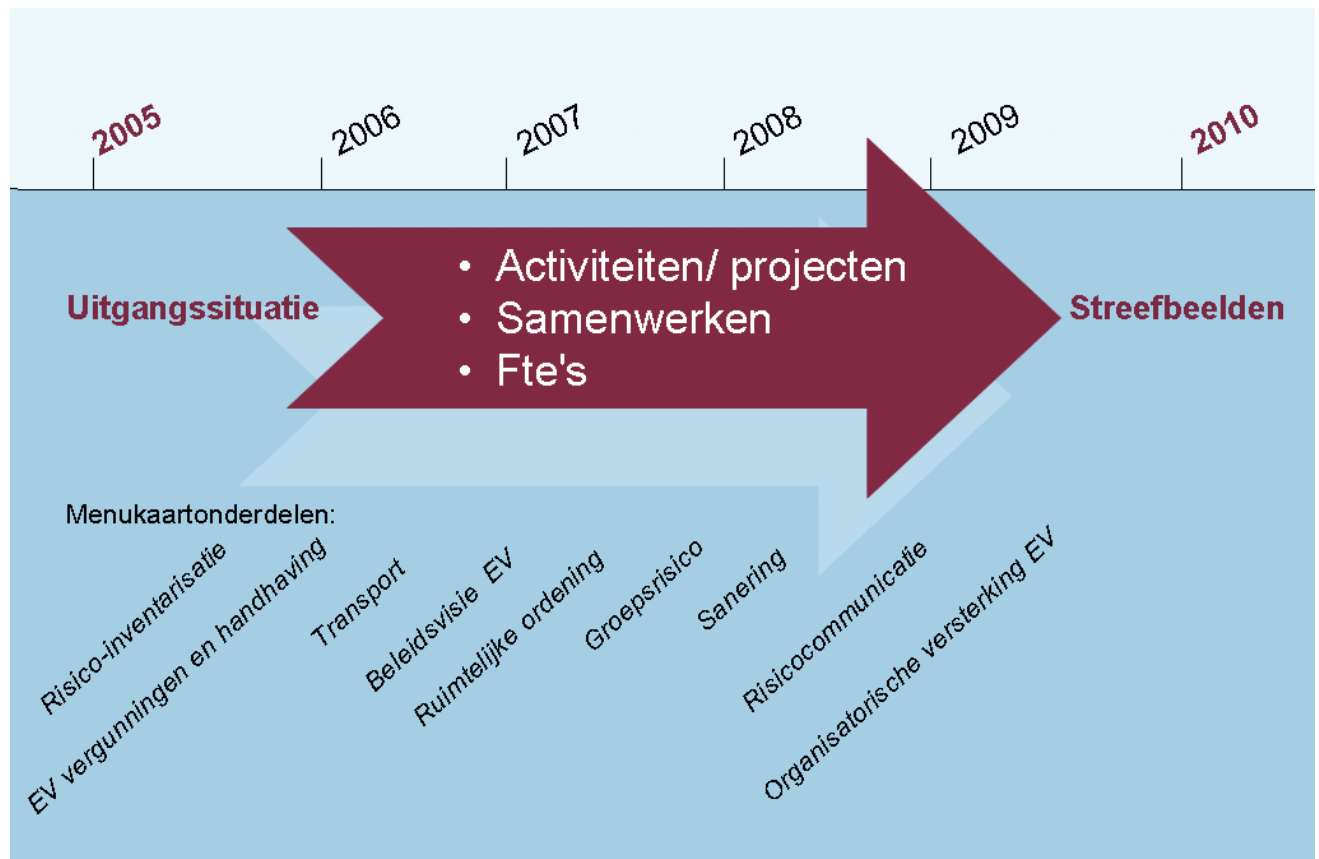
2005
2006
2007
2008
2009
2010

Uitgangssituatie

• Activiteiten/ projecten
• Samenwerken
• Fte's

Streefbeelden

Menukaartonderdelen:

Risico-inventarisatie
EV vergunningen en handhaving
Transport
Beleidsvisie EV
Ruimtelijke ordening
Groepsrisico
Sanering
Risicocommunicatie
Organisatorische versterking EV